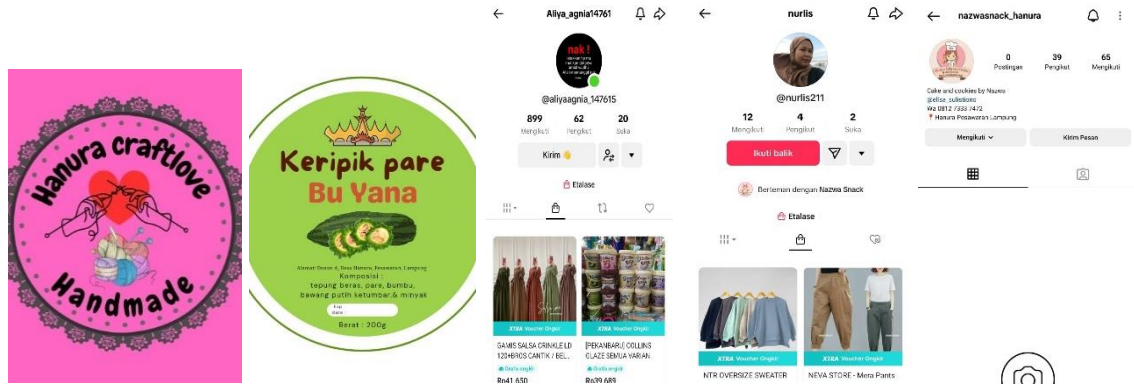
Hanura craftlove
Handmade

Keripik pare
Bu Yana
Alamat Dusun 4, Desa Hanura, Pesawaran, Lampung
Komposisi :
tepung beras, pare, bumbu, bawang putih ketumbar & minyak
Berat : 200g

Aliya_agnia14761
nak!
@aliyaagnia_147615
899 Mengikuti
62 Pengikut
20 Suka
Kirim 👋
Etalase
XTRA Voucher Ongkir
GAMIS SALSA CRINKLE LD 120+BROS CANTIK / BEL...
Gratis ongkir
Rp41.650
XTRA Voucher Ongkir
[PEKANBARU] COLLINS GLAZE SEMUA VARIAN
Gratis ongkir
Rp39.689

nurlis
@nurlis211
12 Mengikuti
4 Pengikut
2 Suka
Ikuti balik
Berteman dengan Nazwa Snack
Etalase
XTRA Voucher Ongkir
NTR OVERSIZE SWEATER
XTRA Voucher Ongkir
NEVA STORE - Mera Pants

nazwasnack_hanura
0 Postingan
39 Pengikut
65 Mengikuti
Cake and cookies by Nazwa
@elise_sulistiono
Wa 0812 7333 7472
Hanura Pesawaran Lampung
Mengikuti
Kirim Pesan